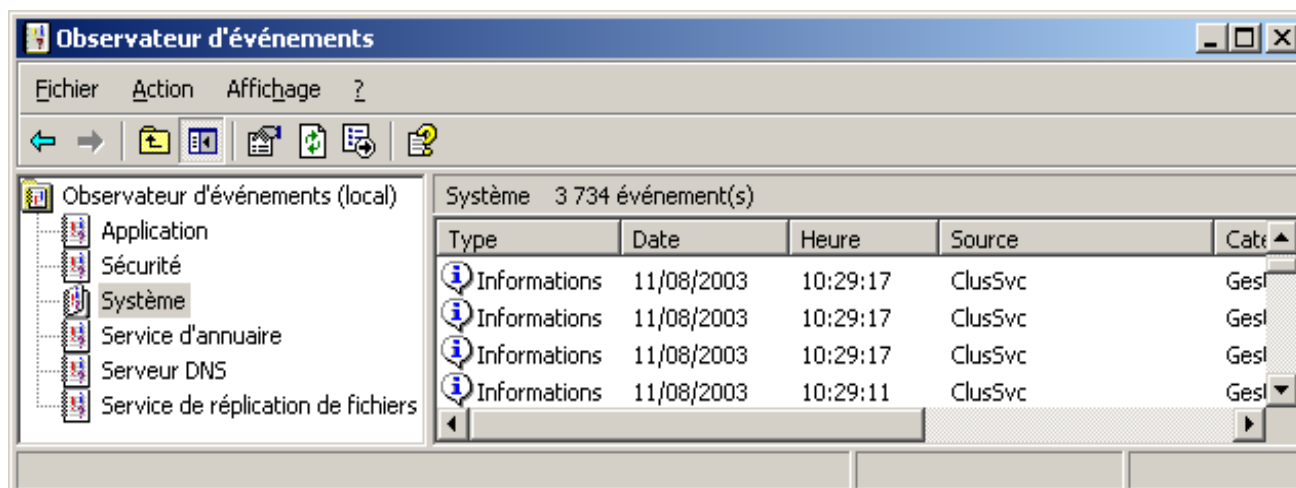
Observateur d'événements

Fichier Action Affichage ?

Observateur d'événements (local)
Application
Sécurité
Système
Service d'annuaire
Serveur DNS
Service de réplication de fichiers

Système 3 734 événement(s)

| Type | Date | Heure | Source | Cate |
|---|---|---|---|---|
| Informations | 11/08/2003 | 10:29:17 | ClusSvc | Gest |
| Informations | 11/08/2003 | 10:29:17 | ClusSvc | Gest |
| Informations | 11/08/2003 | 10:29:17 | ClusSvc | Gest |
| Informations | 11/08/2003 | 10:29:11 | ClusSvc | Gest |